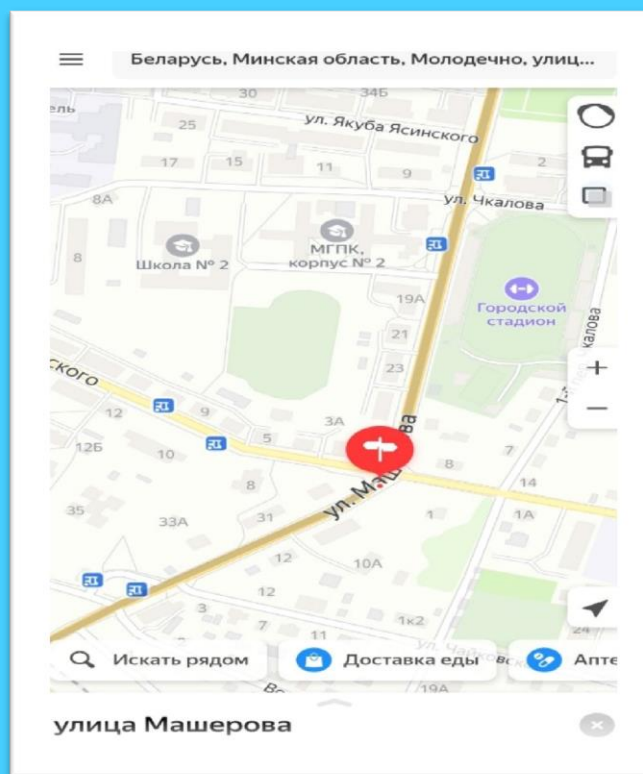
Беларусь, Минская область, Молодечно, улиц...

30
34Б
ель
25
ул. Якуба Ясинского
17
15
11
9
2
8А
ул. Чкалова
Школа № 2
МГПК, корпус № 2
8
19А
Городской стадион
21
ского
23
калова
12
9
3А
5
12Б
10
8
7
8
14
35
33А
31
ул. Ма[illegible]ова
1
1А
12
10А
12
3
7
11
1к2
24
Искать рядом
Доставка еды
Апте
19А
улица Машерова